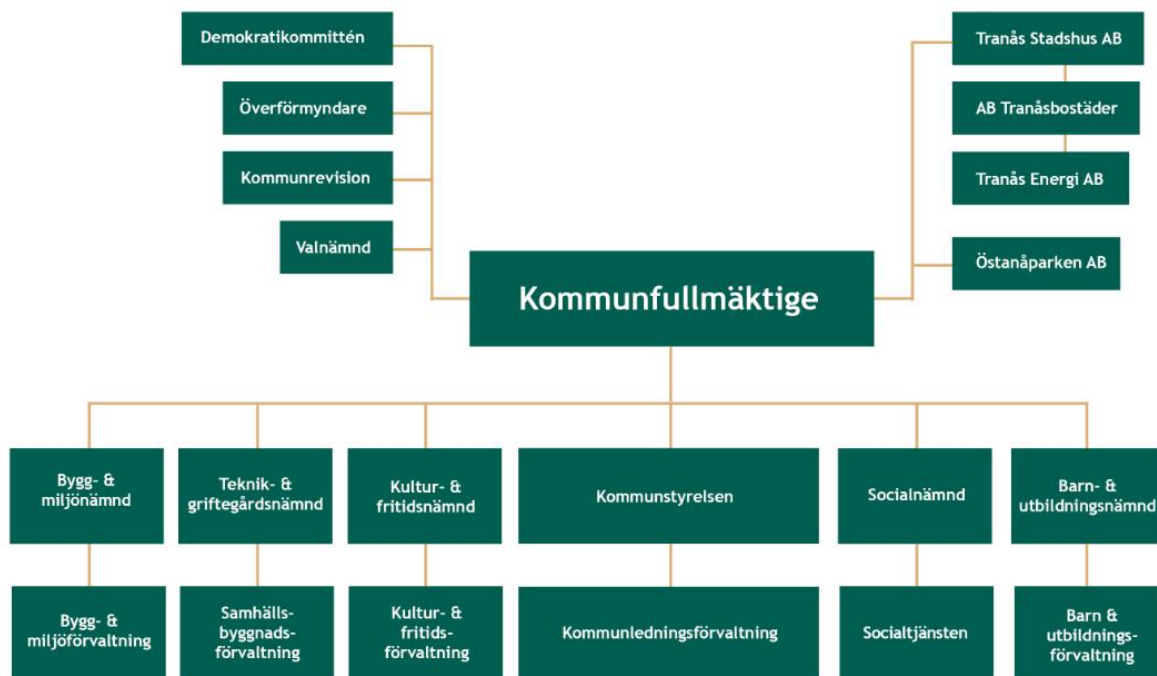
Demokratikommittén

Överförmyndare

Kommunrevision

Valnämnd

Tranås Stadshus AB

AB Tranåsbostäder

Tranås Energi AB

Östanåparken AB

Kommunfullmäktige

Bygg- & miljönämnd

Teknik- & griftegårdsnämnd

Kultur- & fritidsnämnd

Kommunstyrelsen

Socialnämnd

Barn- & utbildningsnämnd

Bygg- & miljöförvaltning

Samhällsbyggnadsförvaltning

Kultur- & fritidsförvaltning

Kommunledningsförvaltning

Socialtjänsten

Barn & utbildningsförvaltning